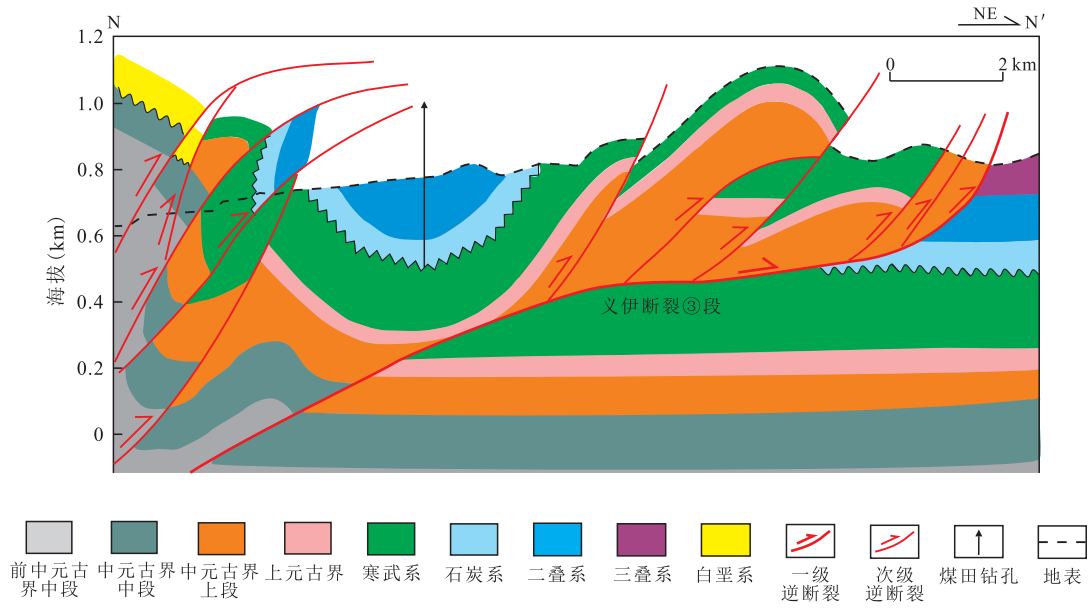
N

NE N′

1.2

1.0

0.8

0.6

0.4

0.2

0

海拔(km)

0 2 km

义伊断裂③段

前中元古界中段

中元古界中段

中元古界上段

上元古界

寒武系

石炭系

二叠系

三叠系

白垩系

一级逆断裂

次级逆断裂

煤田钻孔

地表